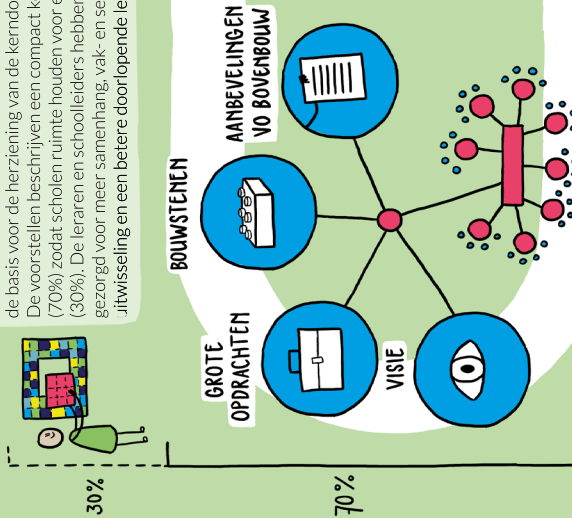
de basis voor de herziening van de kerndo
De voorstellen beschrijven een compact k
(70%) zodat scholen ruimte houden voor e
(30%). De leraren en schoolleiders hebber
gezorgd voor meer samenhang, vak- en se
uitwisseling en een betere doorlopende le

AANBEVELINGEN VO BOVENBOUW

BOUWSTENEN

GROTE OPDRACHTEN

VISIE

30%

70%